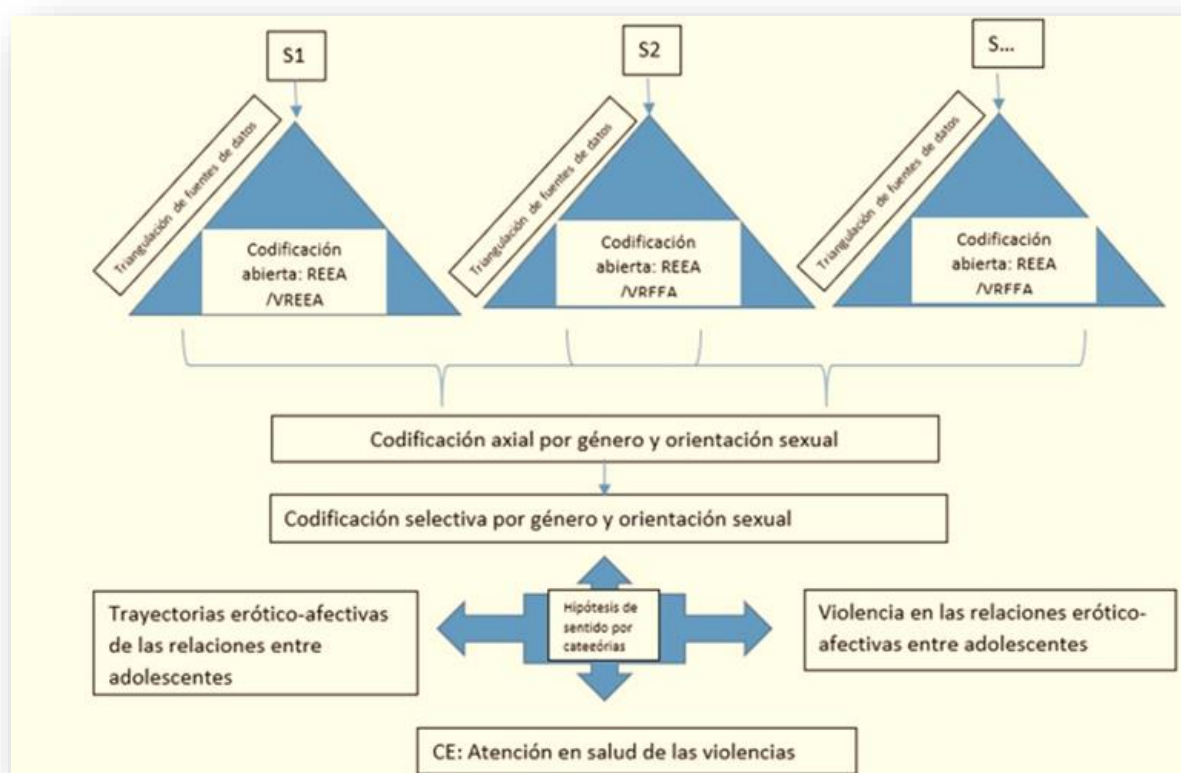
S1

S2

S...

Triangulación de fuentes de datos

Codificación abierta: REEA /VREEA

Triangulación de fuentes de datos

Codificación abierta: REEA /VREEA

Triangulación de fuentes de datos

Codificación abierta: REEA /VREEA

Codificación axial por género y orientación sexual

Codificación selectiva por género y orientación sexual

Trayectorias erótico-afectivas de las relaciones entre adolescentes

Hipótesis de sentido por categorías

Violencia en las relaciones erótico-afectivas entre adolescentes

CE: Atención en salud de las violencias